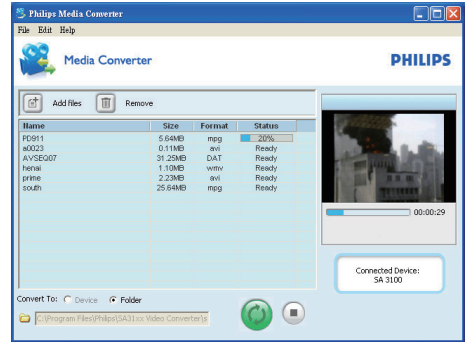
Philips Media Converter

File Edit Help

Media Converter

PHILIPS

Add files Remove

| Name | Size | Format | Status |
|---|---|---|---|
| PD911 | 5.64MB | mpg | 20% |
| a0023 | 0.11MB | avi | Ready |
| AVSEQ07 | 31.25MB | DAT | Ready |
| henai | 1.10MB | wmv | Ready |
| prime | 2.23MB | avi | Ready |
| south | 25.64MB | mpg | Ready |

00:00:29

Connected Device:
SA 3100

Convert To: Device Folder

C:\Program Files\Philips\SA31xx Video Converter\s